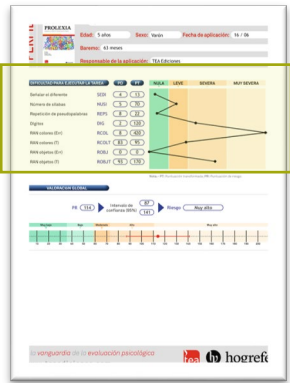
PROLEXIA

Edad: 5 años
Sexo: Varón
Fecha de aplicación: 16 / 06
Baremo: 63 meses
Responsable de la aplicación: TEA Ediciones

| DIFICULTAD PARA EJECUTAR LA TAREA | | PD | PT | NULA | LEVE | SEVERA | MUY SEVERA |
|---|---|---|---|---|---|---|---|
| Señalar el diferente | SEDI | 4 | 13 | | | | |
| Número de sílabas | NUSI | 5 | 70 | | | | |
| Repetición de pseudopalabras | REPS | 8 | 23 | | | | |
| Dígitos | DIG | 2 | 130 | | | | |
| RAN colores (Err) | RCOL | 8 | 400 | | | | |
| RAN colores (T) | RCOLT | 83 | 95 | | | | |
| RAN objetos (Err) | ROBJ | 0 | 0 | | | | |
| RAN objetos (T) | ROBJT | 93 | 170 | | | | |

Nota: PD: Puntuación transformada; PT: Puntuación de riesgo.

VALORACIÓN GLOBAL

PR 114
Intervalo de confianza (90%) 87 141
Riesgo Muy alto

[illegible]

La vanguardia de la evaluación psicológica
tea hogrefe